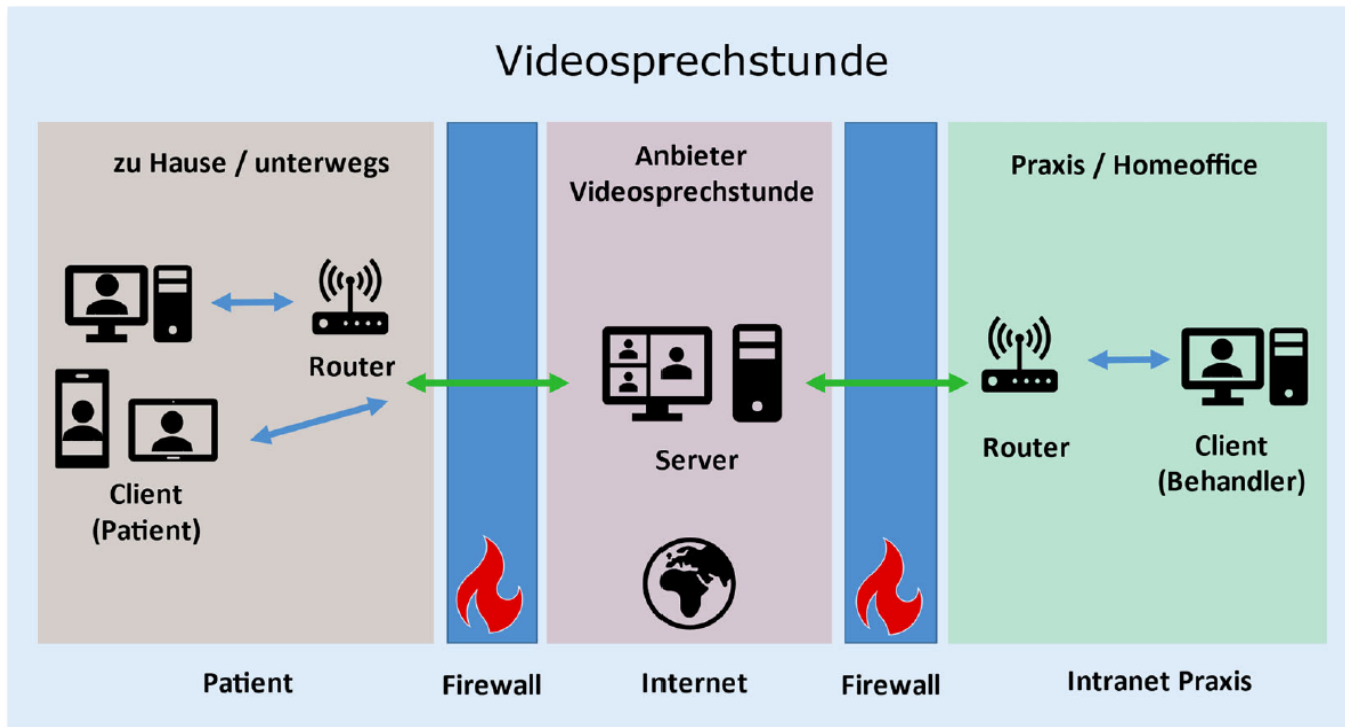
Videosprechstunde

zu Hause / unterwegs

Router

Client
(Patient)

Anbieter
Videosprechstunde

Server

Praxis / Homeoffice

Router

Client
(Behandler)

Patient

Firewall

Internet

Firewall

Intranet Praxis